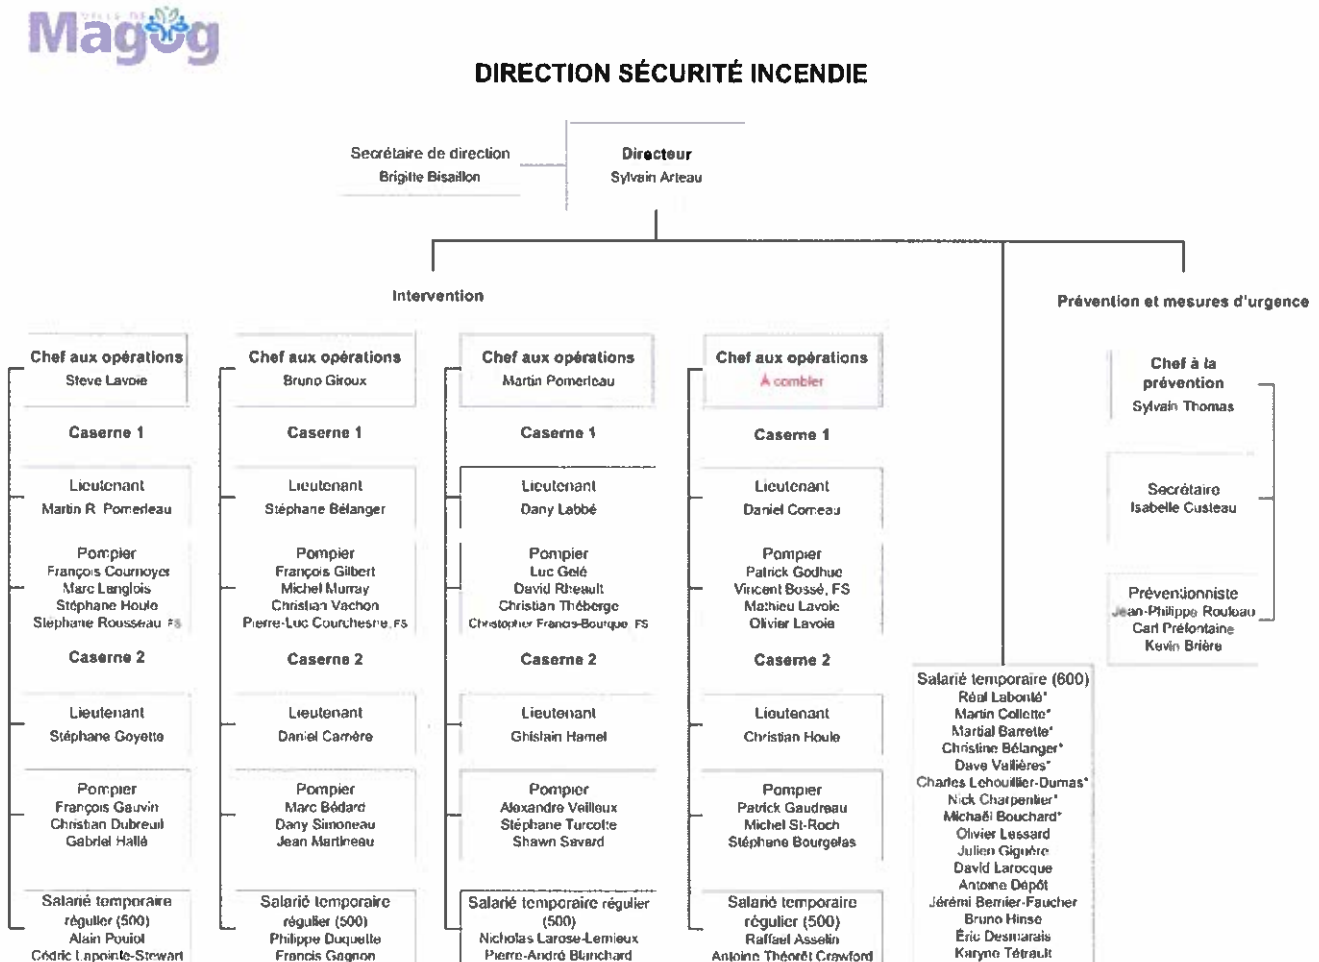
Magog

DIRECTION SÉCURITÉ INCENDIE

Secrétaire de direction
Brigitte Bisaillon

Directeur
Sylvain Arteau

Intervention

Prévention et mesures d'urgence

Chef aux opérations
Steve Lavoie

Caserne 1

Lieutenant
Martin R. Pomerleau

Pompier
François Cournoyer
Marc Langlois
Stéphane Houle
Stéphane Rousseau FS

Caserne 2

Lieutenant
Stéphane Goyette

Pompier
François Gauvin
Christian Dubreuil
Gabriel Hallé

Salarié temporaire régulier (500)
Alain Pouiot
Cédric Lapointe-Stewart

Chef aux opérations
Bruno Giroux

Caserne 1

Lieutenant
Stéphane Bélanger

Pompier
François Gilbert
Michel Murray
Christian Vachon
Pierre-Luc Courchesne FS

Caserne 2

Lieutenant
Daniel Carrière

Pompier
Marc Bédard
Dany Simoneau
Jean Martineau

Salarié temporaire régulier (500)
Philippe Duquette
Francis Gagnon

Chef aux opérations
Martin Pomerleau

Caserne 1

Lieutenant
Dany Labbé

Pompier
Luc Gelé
David Rheault
Christian Théberge
Christopher Francis-Bourque FS

Caserne 2

Lieutenant
Ghislain Hamel

Pompier
Alexandre Veilleux
Stéphane Turcotte
Shawn Savard

Salarié temporaire régulier (500)
Nicholas Larose-Lemieux
Pierre-André Blanchard

Chef aux opérations
À combler

Caserne 1

Lieutenant
Daniel Comeau

Pompier
Patrick Godhue
Vincent Bossé, FS
Mathieu Lavoie
Olivier Lavoie

Caserne 2

Lieutenant
Christian Houle

Pompier
Patrick Gaudreau
Michel St-Roch
Stéphane Bourgelas

Salarié temporaire régulier (500)
Raffael Asselin
Antoine Théorêt Crawford

Salarié temporaire (600)
Réal Labonté*
Martin Collette*
Martial Barrette*
Christine Bélanger*
Dave Vallières*
Charles Lehouillier-Dumas*
Nick Charpentier*
Michaël Bouchard*
Olivier Lessard
Julien Giguère
David Larocque
Antoine Dépôt
Jérémi Bernier-Faucher
Bruno Hinse
Éric Desmarais
Karyne Tétrault

Chef à la prévention
Sylvain Thomas

Secrétaire
Isabelle Custeau

Préventionniste
Jean-Philippe Rouleau
Carl Préfontaine
Kevin Brière